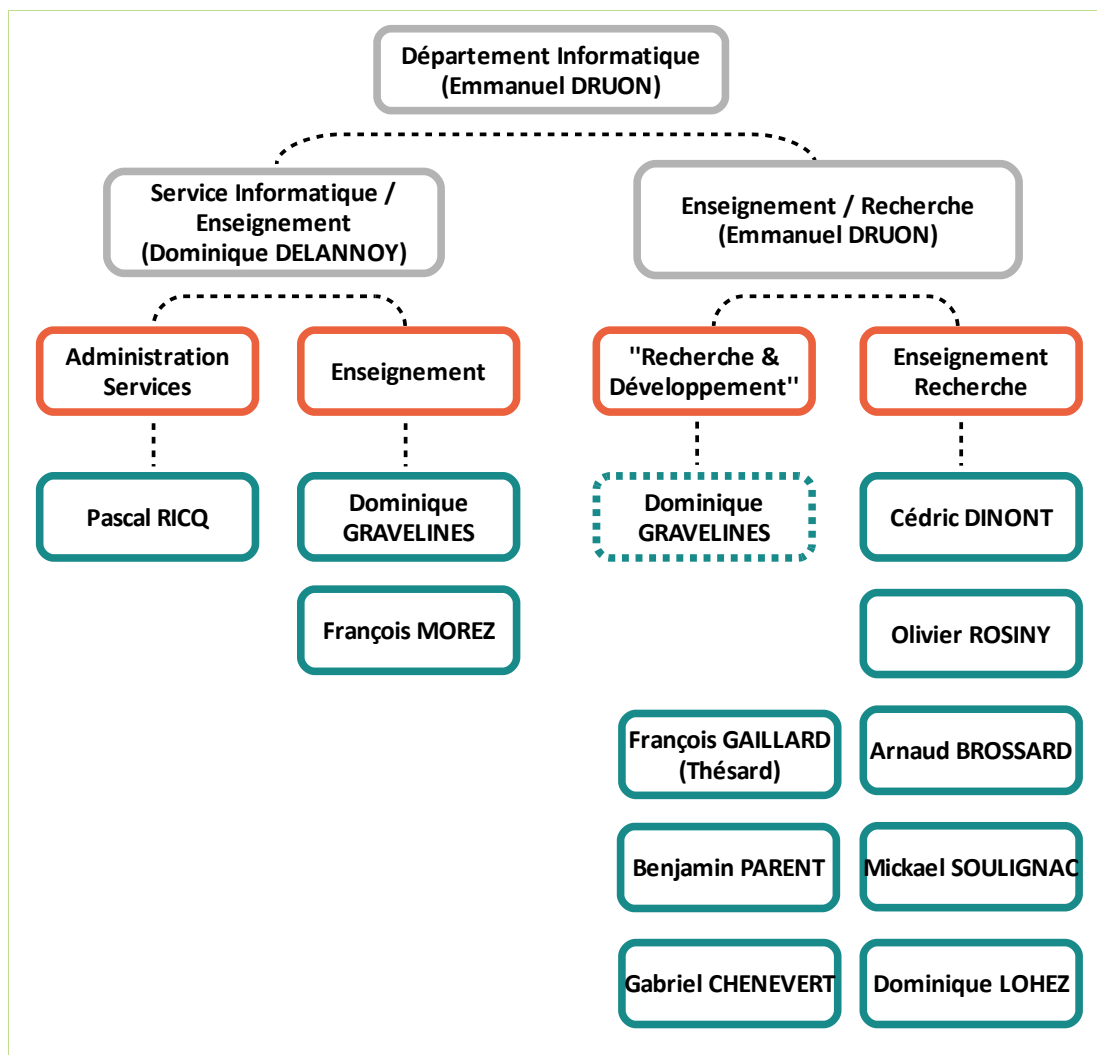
Département Informatique
(Emmanuel DRUON)

Service Informatique / Enseignement
(Dominique DELANNOY)

Enseignement / Recherche
(Emmanuel DRUON)

Administration Services

Enseignement

"Recherche & Développement"

Enseignement Recherche

Pascal RICQ

Dominique GRAVELINES

François MOREZ

Dominique GRAVELINES

Cédric DINONT

Olivier ROSINY

François GAILLARD (Thésard)

Arnaud BROSSARD

Benjamin PARENT

Mickael SOULIGNAC

Gabriel CHENEVERT

Dominique LOHEZ